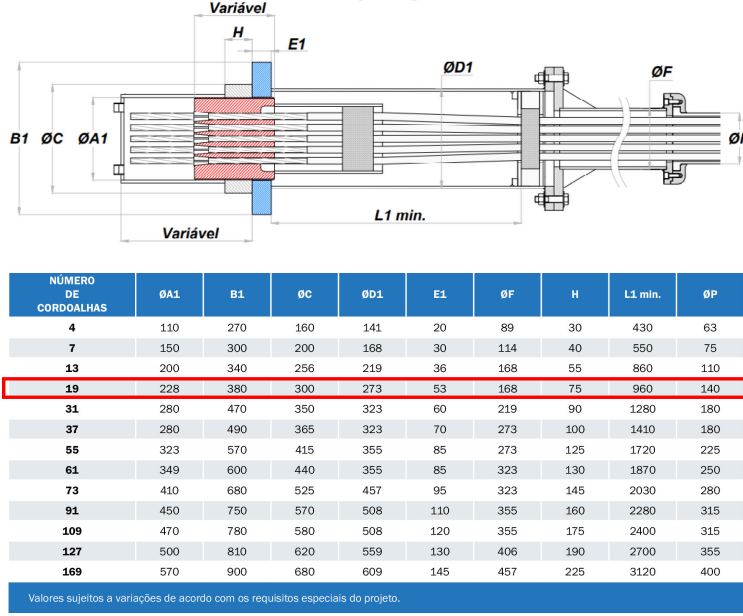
Variável

H

E1

ØD1

ØF

B1 ØC ØA1

ØP

L1 min.

Variável

| NÚMERO DE CORDOALHAS | ØA1 | B1 | ØC | ØD1 | E1 | ØF | H | L1 min. | ØP |
|---|---|---|---|---|---|---|---|---|---|
| 4 | 110 | 270 | 160 | 141 | 20 | 89 | 30 | 430 | 63 |
| 7 | 150 | 300 | 200 | 168 | 30 | 114 | 40 | 550 | 75 |
| 13 | 200 | 340 | 256 | 219 | 36 | 168 | 55 | 860 | 110 |
| 19 | 228 | 380 | 300 | 273 | 53 | 168 | 75 | 960 | 140 |
| 31 | 280 | 470 | 350 | 323 | 60 | 219 | 90 | 1280 | 180 |
| 37 | 280 | 490 | 365 | 323 | 70 | 273 | 100 | 1410 | 180 |
| 55 | 323 | 570 | 415 | 355 | 85 | 273 | 125 | 1720 | 225 |
| 61 | 349 | 600 | 440 | 355 | 85 | 323 | 130 | 1870 | 250 |
| 73 | 410 | 680 | 525 | 457 | 95 | 323 | 145 | 2030 | 280 |
| 91 | 450 | 750 | 570 | 508 | 110 | 355 | 160 | 2280 | 315 |
| 109 | 470 | 780 | 580 | 508 | 120 | 355 | 175 | 2400 | 315 |
| 127 | 500 | 810 | 620 | 559 | 130 | 406 | 190 | 2700 | 355 |
| 169 | 570 | 900 | 680 | 609 | 145 | 457 | 225 | 3120 | 400 |

Valores sujeitos a variações de acordo com os requisitos especiais do projeto.